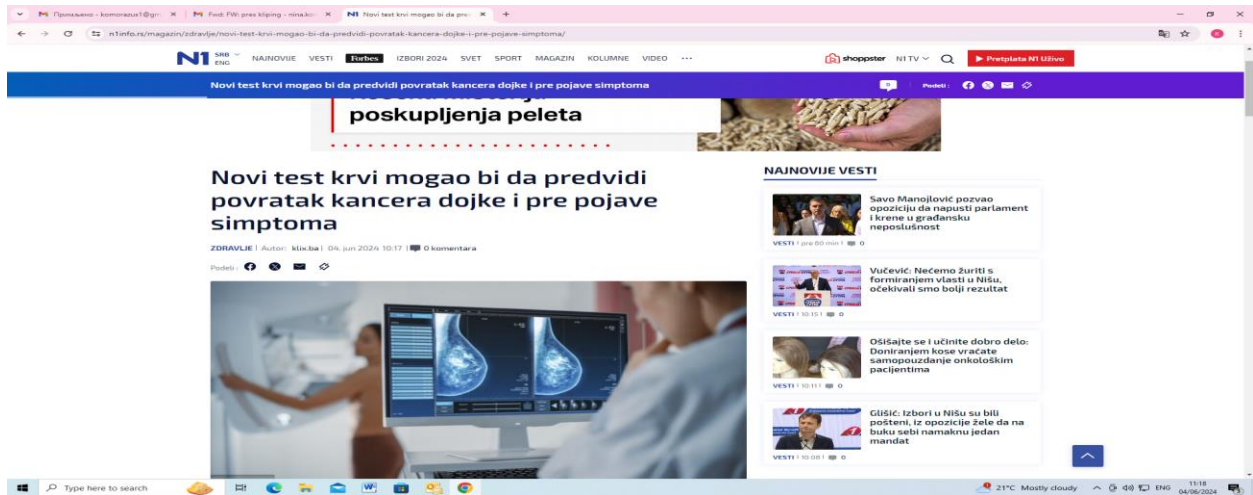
Примљено - komorazus1@gm | Fwd: FW: pres kliping - nina.ko | N1 Novi test krvi mogao bi da pre | +

n1info.rs/magazin/zdravlje/novi-test-krvi-mogao-bi-da-predvidi-povratak-kancera-dojke-i-pre-pojave-simptoma/

N1 SRB ENG | NAJNOVIJE | VESTI | Forbes | IZBORI 2024 | SVET | SPORT | MAGAZIN | KOLUMNE | VIDEO | ··· | shoppster | N1 TV | Pretplata N1 Uživo

Novi test krvi mogao bi da predvidi povratak kancera dojke i pre pojave simptoma

Podeli:

poskupljenja peleta

Novi test krvi mogao bi da predvidi povratak kancera dojke i pre pojave simptoma

ZDRAVLJE | Autor: klix.ba | 04. jun 2024 10:17 | 0 komentara

Podeli:

NAJNOVIJE VESTI

Savo Manojlović pozvao opoziciju da napusti parlament i krene u građansku neposlušnost
VESTI | pre 60 min | 0

Vučević: Nećemo žuriti s formiranjem vlasti u Nišu, očekivali smo bolji rezultat
VESTI | 10:15 | 0

Ošišajte se i učinite dobro delo: Doniranjem kose vraćate samopouzdanje onkološkim pacijentima
VESTI | 10:11 | 0

Glišić: Izbori u Nišu su bili pošteni, iz opozicije žele da na buku sebi namaknu jedan mandat
VESTI | 10:08 | 0

Type here to search

21°C Mostly cloudy | ENG | 11:18 04/06/2024